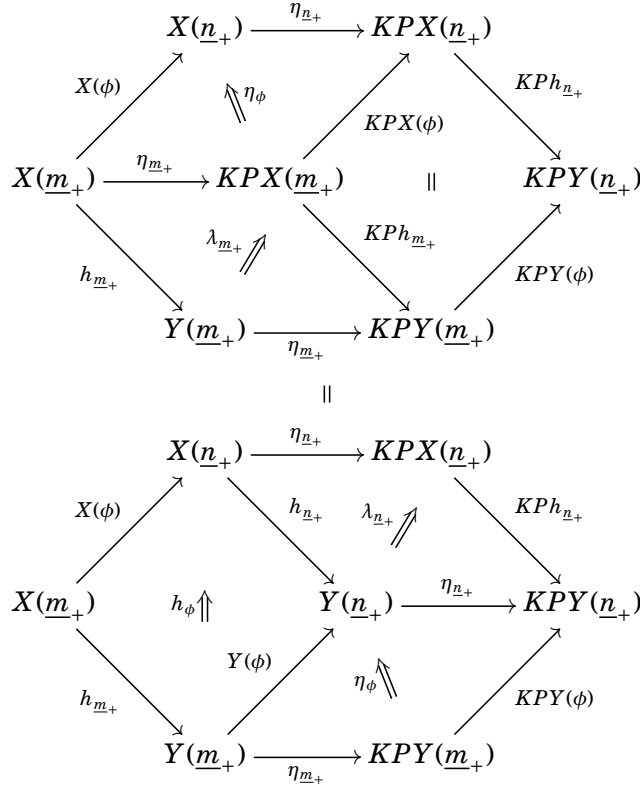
$X(\underline{n}_+) \xrightarrow{\eta_{\underline{n}_+}} KPX(\underline{n}_+)$

$X(\phi)$ $\eta_\phi$ $KPX(\phi)$ $KPh_{\underline{n}_+}$

$X(\underline{m}_+) \xrightarrow{\eta_{\underline{m}_+}} KPX(\underline{m}_+)$ $=$ $KPY(\underline{n}_+)$

$h_{\underline{m}_+}$ $\lambda_{\underline{m}_+}$ $KPh_{\underline{m}_+}$ $KPY(\phi)$

$Y(\underline{m}_+) \xrightarrow{\eta_{\underline{m}_+}} KPY(\underline{m}_+)$

$=$

$X(\underline{n}_+) \xrightarrow{\eta_{\underline{n}_+}} KPX(\underline{n}_+)$

$X(\phi)$ $h_{\underline{n}_+}$ $\lambda_{\underline{n}_+}$ $KPh_{\underline{n}_+}$

$X(\underline{m}_+)$ $h_\phi$ $Y(\underline{n}_+) \xrightarrow{\eta_{\underline{n}_+}} KPY(\underline{n}_+)$

$h_{\underline{m}_+}$ $Y(\phi)$ $\eta_\phi$ $KPY(\phi)$

$Y(\underline{m}_+) \xrightarrow{\eta_{\underline{m}_+}} KPY(\underline{m}_+)$